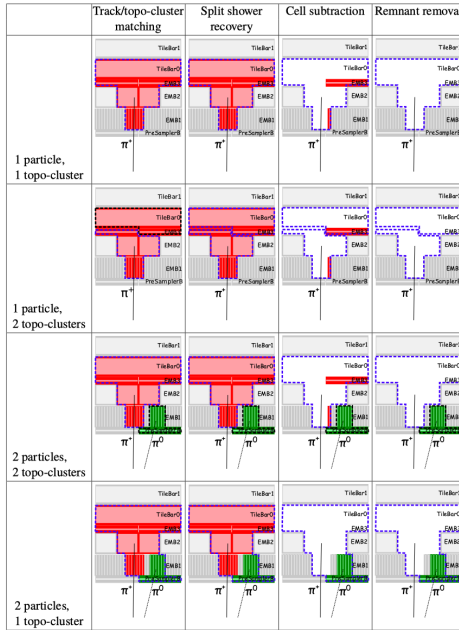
| | Track/topo-cluster matching | Split shower recovery | Cell subtraction | Remnant remova |
|---|---|---|---|---|
| 1 particle, 1 topo-cluster | TileBar1 TileBar0 EMB3 EMB2 EMB1 PreSamplerB $\pi^+$ | TileBar1 TileBar0 EMB3 EMB2 EMB1 PreSamplerB $\pi^+$ | TileBar1 TileBar0 EMB3 EMB2 EMB1 PreSamplerB $\pi^+$ | TileBar1 TileBar0 EMB3 EMB2 EMB1 |
| 1 particle, 2 topo-clusters | TileBar1 TileBar0 EMB3 EMB2 EMB1 PreSamplerB $\pi^+$ | TileBar1 TileBar0 EMB3 EMB2 EMB1 PreSamplerB $\pi^+$ | TileBar1 TileBar0 EMB3 EMB2 EMB1 PreSamplerB $\pi^+$ | TileBar1 TileBar0 EMB3 EMB2 EMB1 $\pi^+$ |
| 2 particles, 2 topo-clusters | TileBar1 TileBar0 EMB3 EMB2 EMB1 $\pi^+$ $\pi^0$ | TileBar1 TileBar0 EMB3 EMB2 EMB1 $\pi^+$ $\pi^0$ | TileBar1 TileBar0 EMB3 EMB2 EMB1 $\pi^+$ $\pi^0$ | TileBar1 TileBar0 EMB3 EMB2 EMB1 $\pi^+$ $\pi^0$ |
| 2 particles, 1 topo-cluster | TileBar1 TileBar0 EMB3 EMB2 EMB1 $\pi^+$ $\pi^0$ | TileBar1 TileBar0 EMB3 EMB2 EMB1 $\pi^+$ $\pi^0$ | TileBar1 TileBar0 EMB3 EMB2 EMB1 $\pi^+$ $\pi^0$ | TileBar1 TileBar0 EMB3 EMB2 EMB1 $\pi^+$ $\pi^0$ |